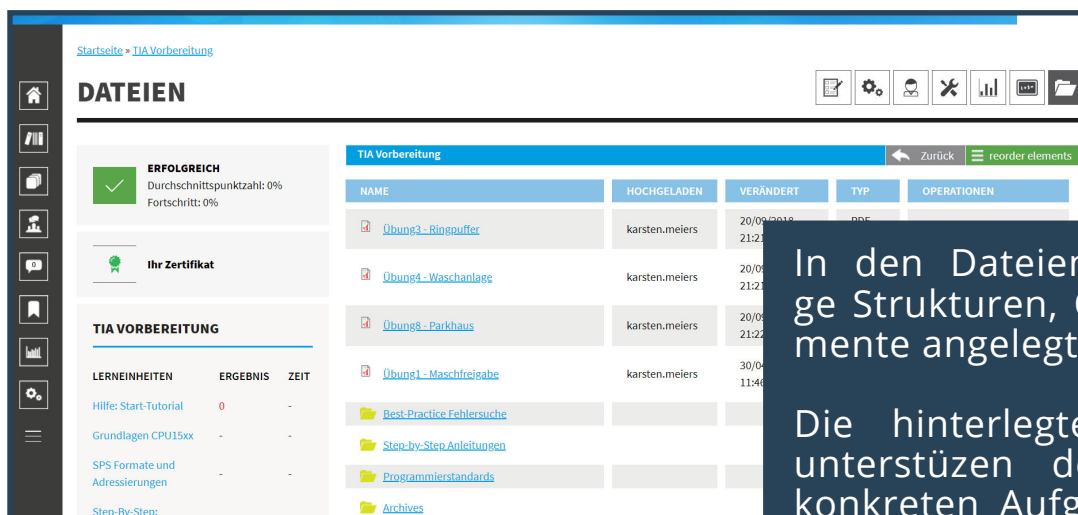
Startseite » TIA Vorbereitung

DATEIEN

ERFOLGREICH
Durchschnittspunktzahl: 0%
Fortschritt: 0%

Ihr Zertifikat

TIA VORBEREITUNG

| LERNEINHEITEN | ERGEBNIS | ZEIT |
|---|---|---|
| Hilfe: Start-Tutorial | 0 | - |
| Grundlagen CPU15xx | - | - |
| SPS Formate und Adressierungen | - | - |
| Step-By-Step: | | |

TIA Vorbereitung

Zurück

reorder elements

| NAME | HOCHGELADEN | VERÄNDERT | TYP | OPERATIONEN |
|---|---|---|---|---|
| Übung3 - Ringpuffer | karsten.meiers | 20/09/2018 21:21 | PDF | |
| Übung4 - Waschanlage | karsten.meiers | 20/09 21:21 | | |
| Übung8 - Parkhaus | karsten.meiers | 20/09 21:22 | | |
| Übung1 - Maschfreigabe | karsten.meiers | 30/04 11:46 | | |
| Best-Practice Fehlersuche | | | | |
| Step-by-Step Anleitungen | | | | |
| Programmierstandards | | | | |
| Archives | | | | |

In den Dateien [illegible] ge Strukturen, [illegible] mente angelegt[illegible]

Die hinterlegte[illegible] unterstüzen d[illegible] konkreten Aufg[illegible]